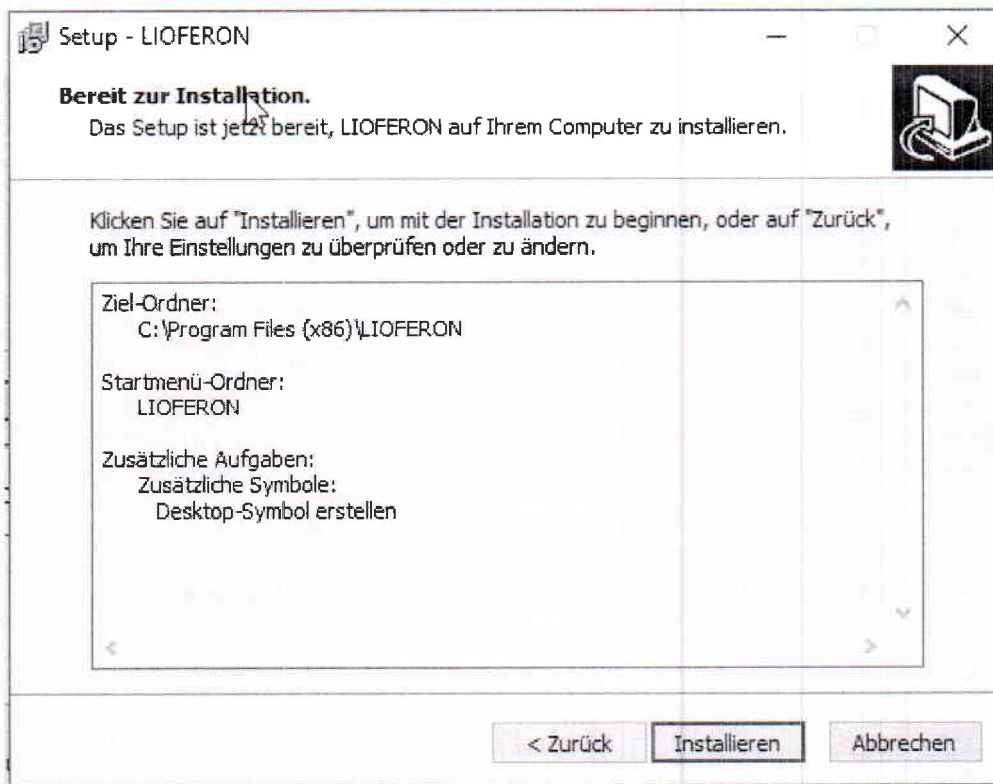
Setup - LIOFERON

Bereit zur Installation.
Das Setup ist jetzt bereit, LIOFERON auf Ihrem Computer zu installieren.

Klicken Sie auf "Installieren", um mit der Installation zu beginnen, oder auf "Zurück", um Ihre Einstellungen zu überprüfen oder zu ändern.

Ziel-Ordner:
C:\Program Files (x86)\LIOFERON

Startmenü-Ordner:
LIOFERON

Zusätzliche Aufgaben:
Zusätzliche Symbole:
Desktop-Symbol erstellen

< Zurück
Installieren
Abbrechen